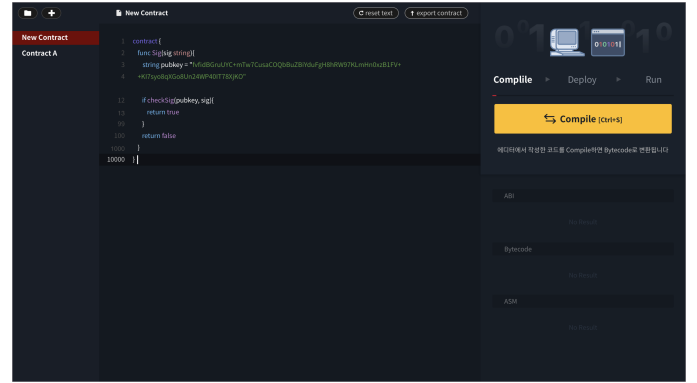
New Contract

reset text

export contract

New Contract

Contract A

1 contract {
2 func Sig(sig string){
3 string pubkey = "fvfldBGruUYC+nTw7CusaCOQbBuZBiYduFgH8hRW97KLmHn0lxzB1FV+
4 +Kl7syo8qXGo8Un24WP40IT78XjKO"

12 if checkSig(pubkey, sig){
13 return true
99 }
100 return false
1000 }
10000 }

0 1 0 1 0 0 1

Compile

Deploy

Run

Compile [Ctrl+S]

에디터에서 작성한 코드를 Compile하면 Bytecode로 변환됩니다

ABI

No Result

Bytecode

No Result

ASM

No Result